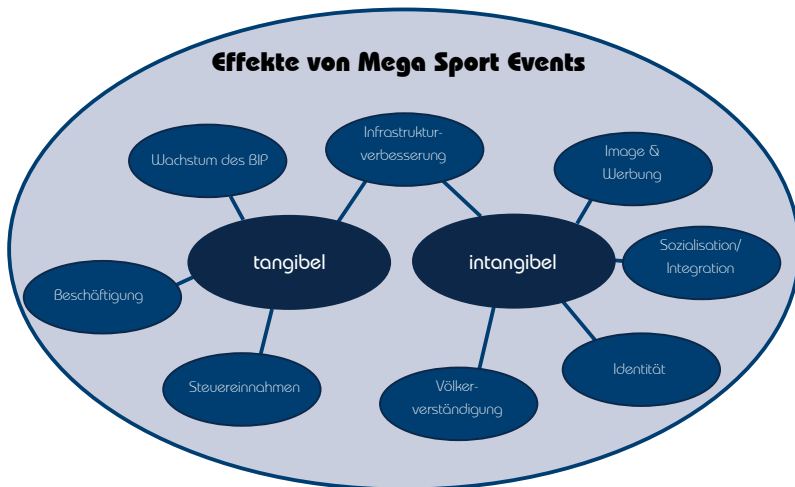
Effekte von Mega Sport Events

Wachstum des BIP

Infrastrukturverbesserung

Image & Werbung

tangibel

intangibel

Sozialisation/ Integration

Beschäftigung

Identität

Steuereinnahmen

Völkerverständigung